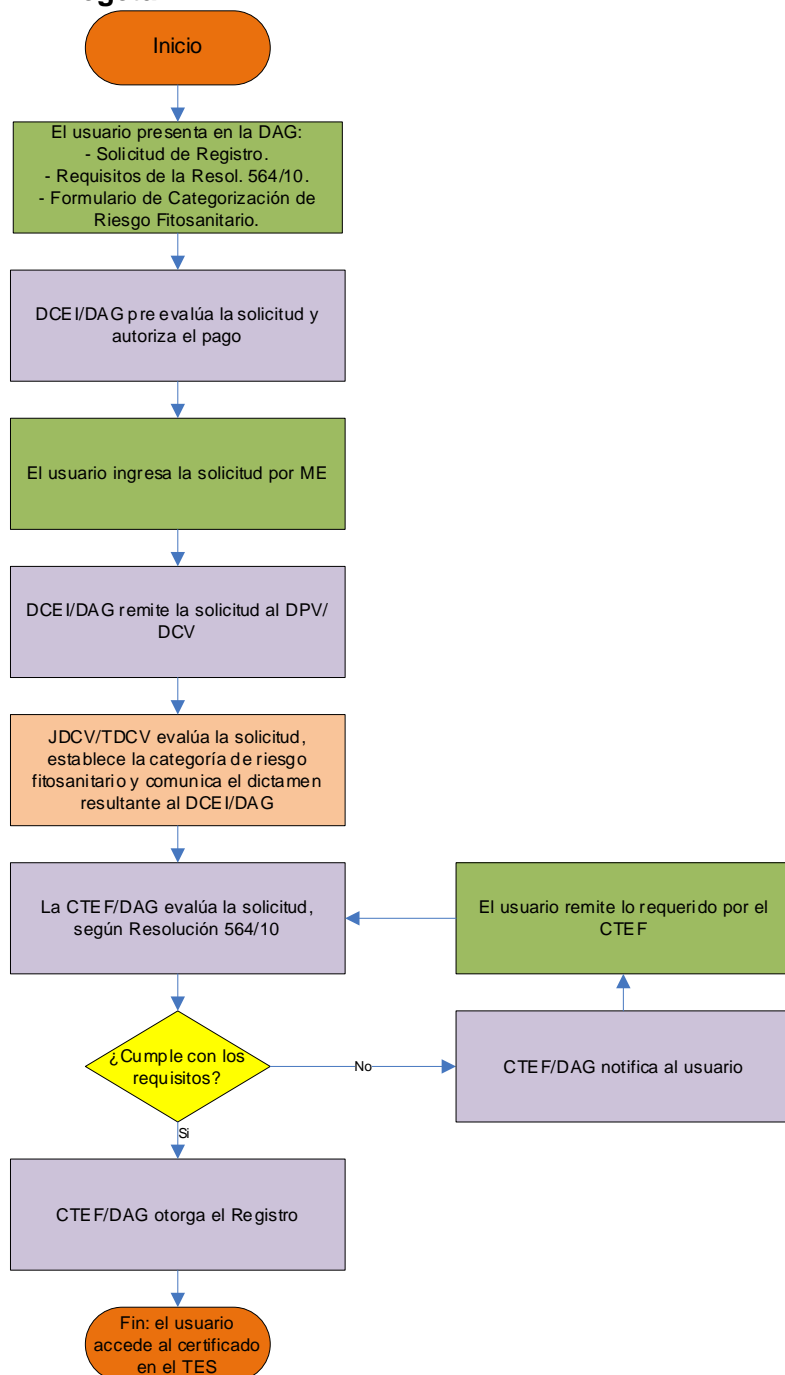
Inicio

El usuario presenta en la DAG:
- Solicitud de Registro.
- Requisitos de la Resol. 564/10.
- Formulario de Categorización de Riesgo Fitosanitario.

DCEI/DAG pre evalúa la solicitud y autoriza el pago

El usuario ingresa la solicitud por ME

DCEI/DAG remite la solicitud al DPV/DCV

JDCV/TDCV evalúa la solicitud, establece la categoría de riesgo fitosanitario y comunica el dictamen resultante al DCEI/DAG

La CTEF/DAG evalúa la solicitud, según Resolución 564/10

El usuario remite lo requerido por el CTEF

¿Cumple con los requisitos?

No

CTEF/DAG notifica al usuario

Si

CTEF/DAG otorga el Registro

Fin: el usuario accede al certificado en el TES